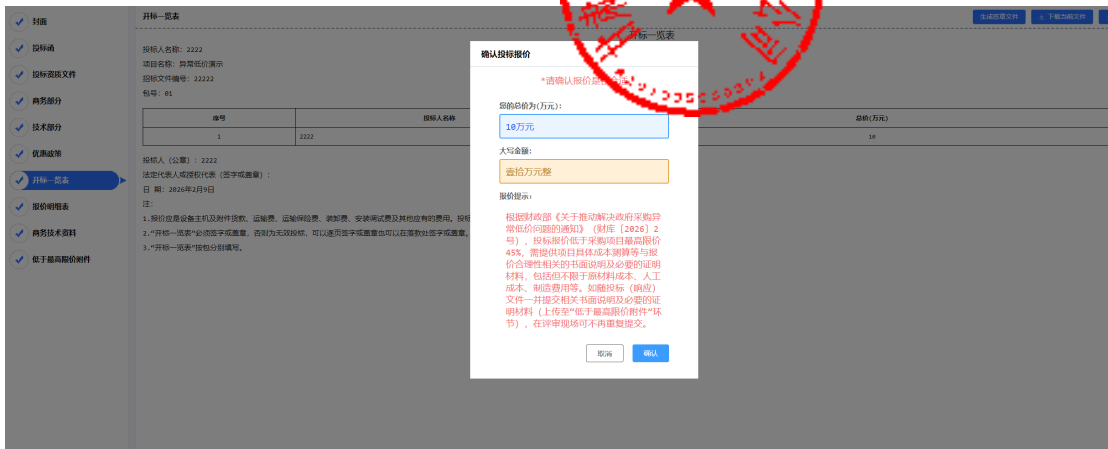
封面
投标函
投标资质文件
商务部分
技术部分
优惠政策
开标一览表
报价明细表
商务技术资料
低于最高限价附件

开标一览表
生成签章文件
下载为PDF文件

开标一览表

投标人名称：2222
项目名称：异常低价演示
招标文件编号：22222
包号：01

| 序号 | 投标人名称 | | 总价(万元) |
|---|---|---|---|
| 1 | 2222 | | 10 |

投标人（公章）：2222
法定代表人或授权代表（签字或盖章）：
日 期：2026年2月9日
注：
1.报价应是设备主机及附件货款、运输费、运输保险费、装卸费、安装调试费及其他应有的费用。投标
2."开标一览表"必须签字或盖章，否则为无效投标，可以盖字或盖章也可以在落款处签字或盖章。
3."开标一览表"按包分别填写。

确认投标报价
*请确认报价是否正确
您的总价为(万元)：
10万元
大写金额：
壹拾万元整
报价提示：
根据财政部《关于推动解决政府采购异常低价问题的通知》（财库〔2026〕2号），投标报价低于采购项目最高限价45%，需提供项目具体成本测算等与报价合理性相关的书面说明及必要的证明材料，包括但不限于原材料成本、人工成本、制造费用等。如随投标（响应）文件一并提交相关书面说明及必要的证明材料（上传至"低于最高限价附件"环节），在评审现场可不再重复提交。
取消
确认